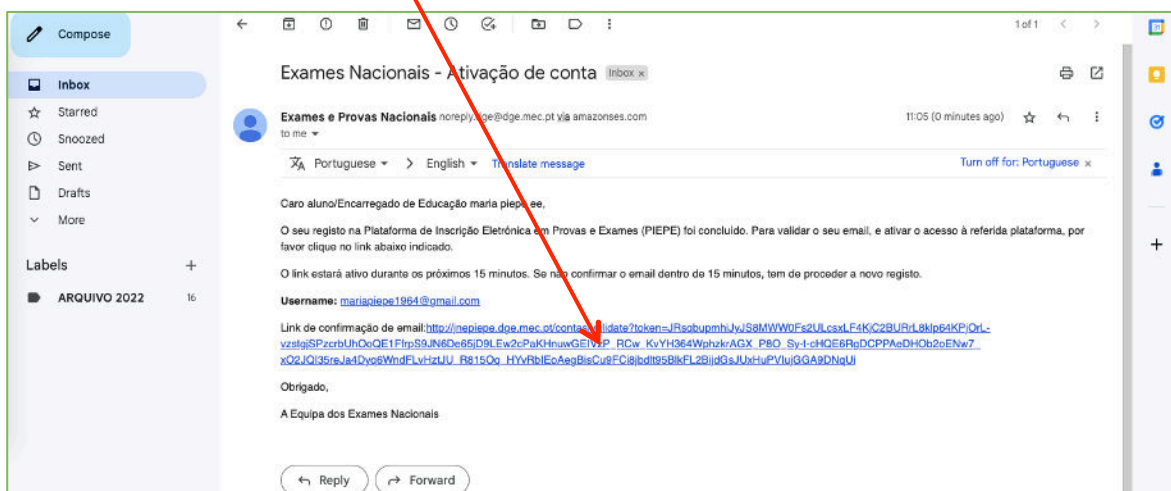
Compose

Inbox
Starred
Snoozed
Sent
Drafts
More

Labels +

ARQUIVO 2022 16

1 of 1

Exames Nacionais - Ativação de conta Inbox ×

Exames e Provas Nacionais noreply.dge@dge.mec.pt via amazonses.com
to me

11:05 (0 minutes ago)

Portuguese > English Translate message
Turn off for: Portuguese ×

Caro aluno/Encarregado de Educação maria piepe ee,

O seu registo na Plataforma de Inscrição Eletrónica em Provas e Exames (PIEPE) foi concluído. Para validar o seu email, e ativar o acesso à referida plataforma, por favor clique no link abaixo indicado.

O link estará ativo durante os próximos 15 minutos. Se não confirmar o email dentro de 15 minutos, tem de proceder a novo registo.

Username: mariapiepe1964@gmail.com

Link de confirmação de email:http://inepiepe.dge.mec.pt/contas/validate?token=JRsqbupmhiJyJS8MWW0Fs2ULcsxLF4KjC2BURrL8kIp64KPjOrL-vzstgjSPzcrbUhOoQE1FfrpS9JN6De65jD9LEw2cPaKHnuwGEIV2P_RCw_KvYH364WphzkrAGX_P8O_Sy-I-cHQE6RpDCPPAeDHOb2oENw7_xO2JQI35reJa4Dvo6WndFLvHztJU_R815Oq_HYvRbIEoAegBisCu9FCi8jbdIt95BIkFL2BijdGsJUxHuPVIujGGA9DNqUi

Obrigado,

A Equipa dos Exames Nacionais

Reply Forward

+